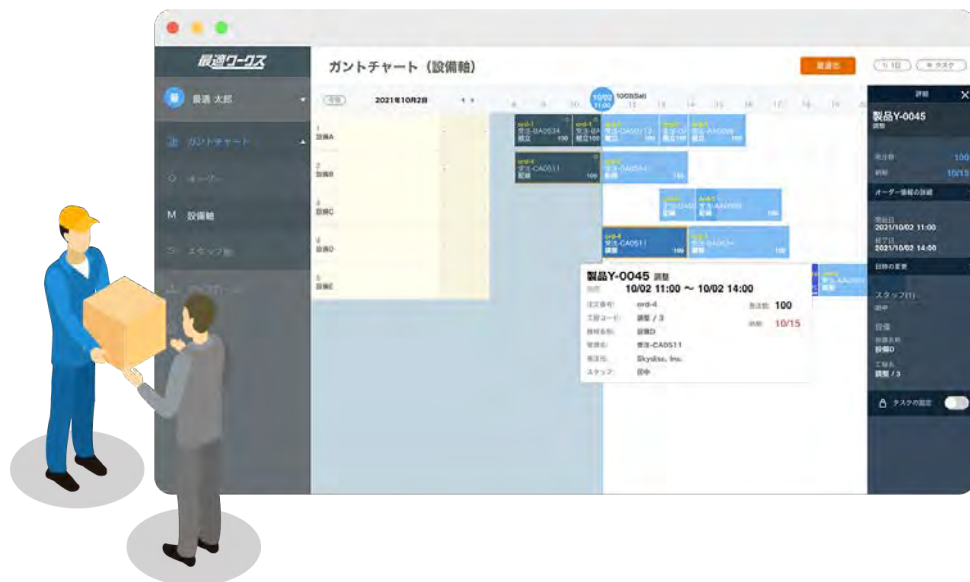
最適ワークス

ガントチャート（設備軸）

最適 太郎

ガントチャート

オーダー

M 設備軸

スタッフ軸

2021年10月2日

10/02 11:00

設備A

設備B

設備C

設備D

設備E

製品Y-0045 調整

10/02 11:00 〜 10/02 14:00

注文番号: ord-4

工程コード: 調整 / 3

数量: 100

納期: 10/15

設備名: 設備D

受注-CA0511

Skyline, Inc.

スタッフ: 田中

詳細

製品Y-0045

調整

100

10/15

オーダー情報の詳細

2021/10/02 11:00

2021/10/02 14:00

日時の変更

スタッフ(1)

田中

設備

設備D

調整 / 3

タスクの固定